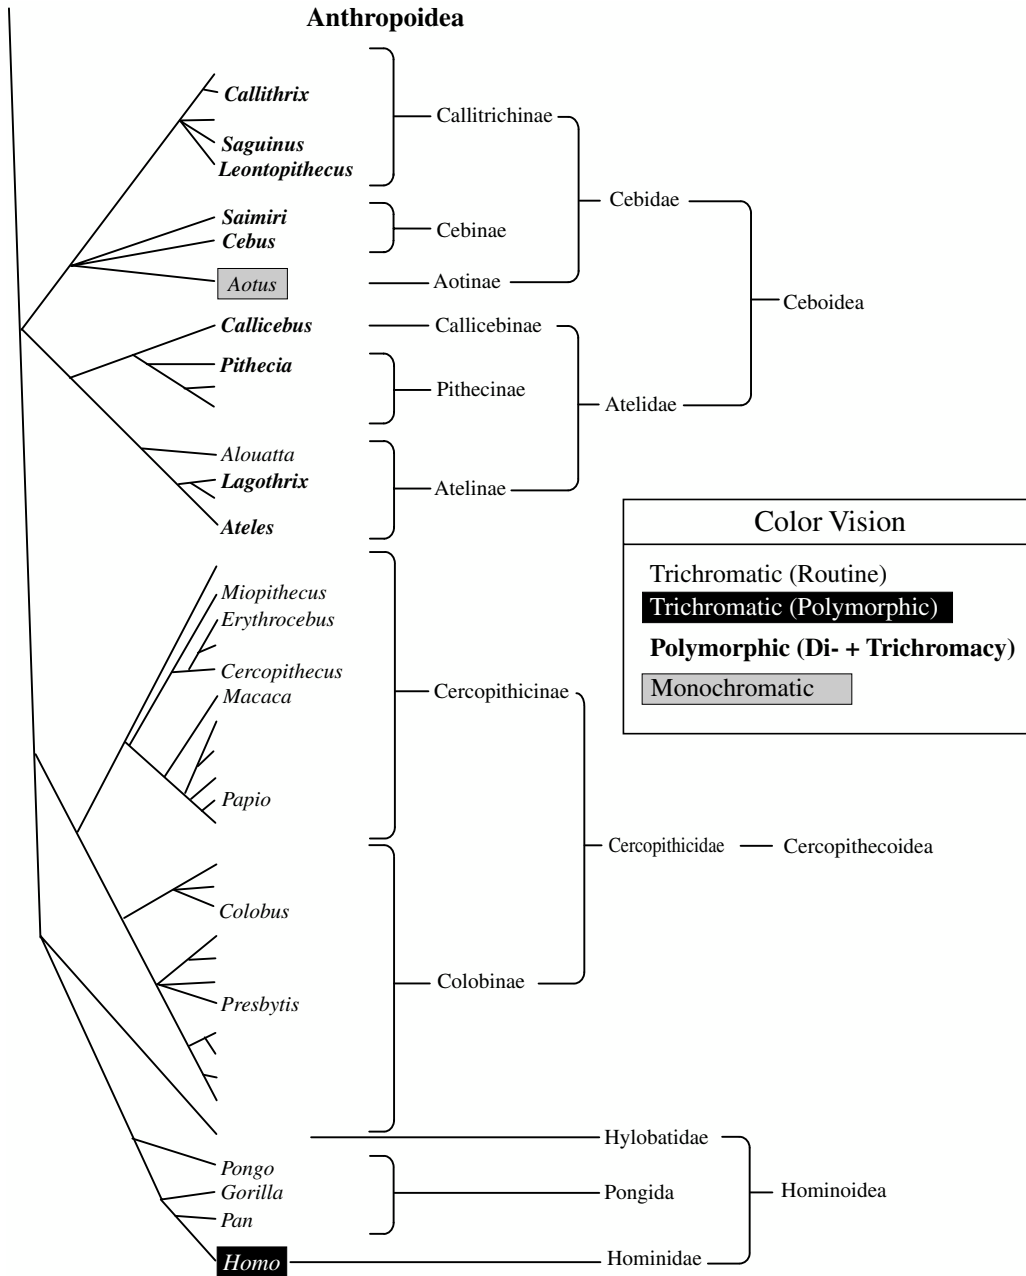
Anthropoidea

Callithrix
Saguinus
Leontopithecus
Saimiri
Cebus
Aotus
Callicebus
Pithecia
Alouatta
Lagothrix
Ateles
Miopithecus
Erythrocebus
Cercopithecus
Macaca
Papio
Colobus
Presbytis
Pongo
Gorilla
Pan
Homo

Callitrichinae
Cebinae
Aotinae
Callicebinae
Pithecinae
Atelinae
Cebidae
Atelidae
Ceboidea
Cercopithicinae
Colobinae
Cercopithicidae
Cercopithecoidea
Hylobatidae
Pongida
Hominidae
Hominoidea

Color Vision
Trichromatic (Routine)
Trichromatic (Polymorphic)
Polymorphic (Di- + Trichromacy)
Monochromatic